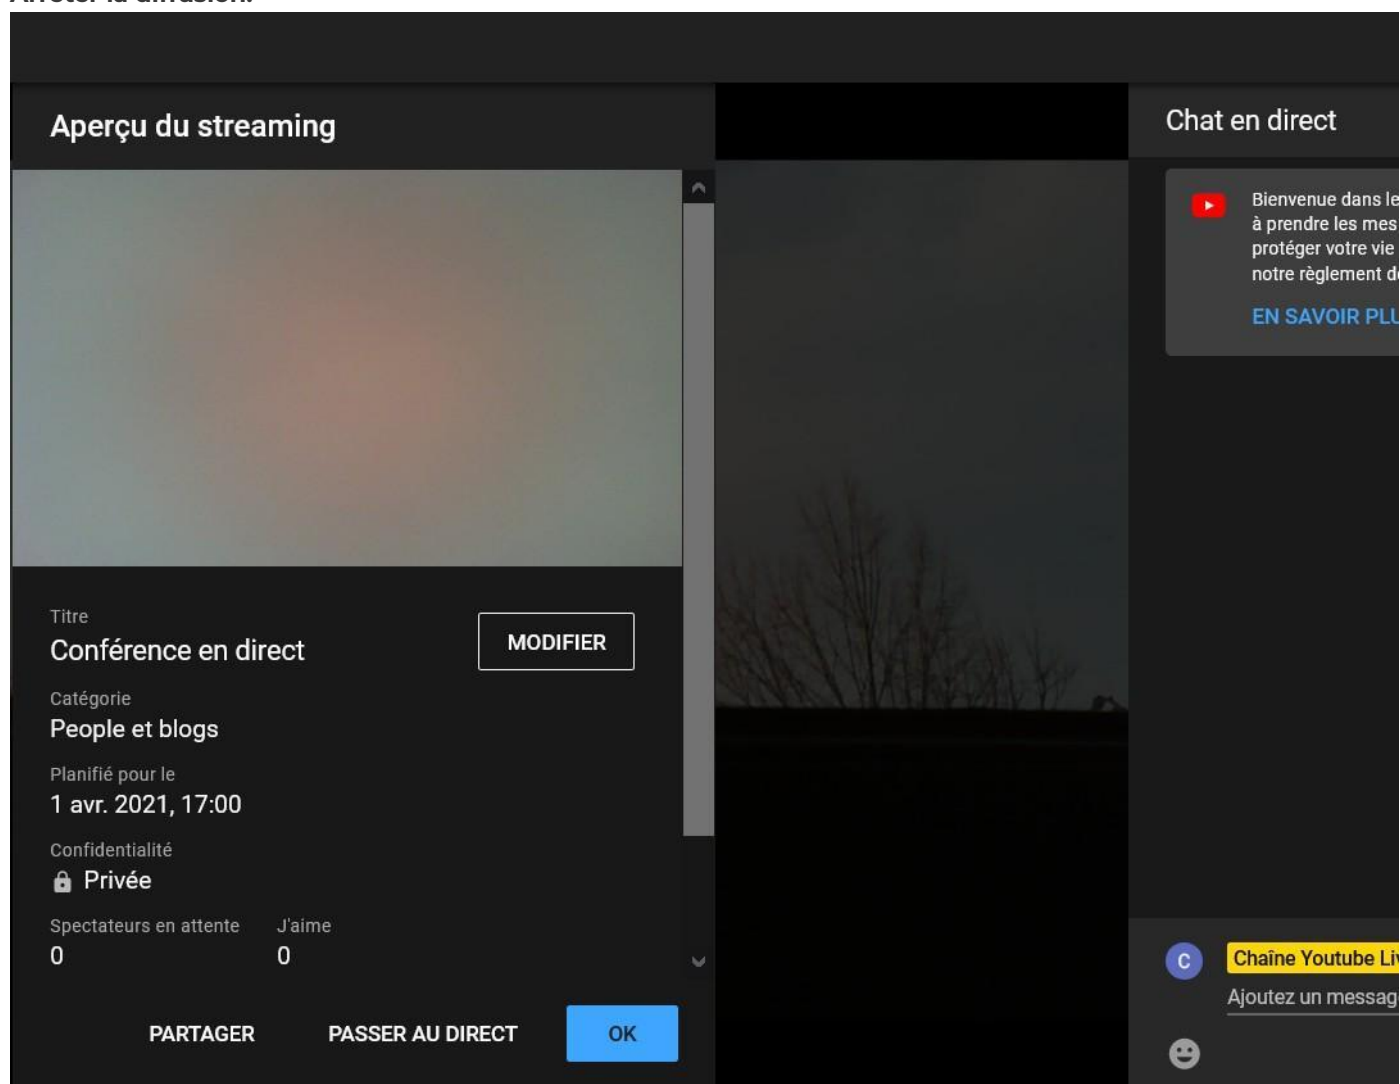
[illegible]

Aperçu du streaming

Titre
Conférence en direct

MODIFIER

Catégorie
People et blogs

Planifié pour le
1 avr. 2021, 17:00

Confidentialité
Privée

Spectateurs en attente
0

J'aime
0

PARTAGER PASSER AU DIRECT OK

Chat en direct

Bienvenue dans le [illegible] à prendre les mes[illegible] protéger votre vie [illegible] notre règlement d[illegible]

EN SAVOIR PLU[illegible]

C

Chaîne Youtube Li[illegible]

Ajoutez un messag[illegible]